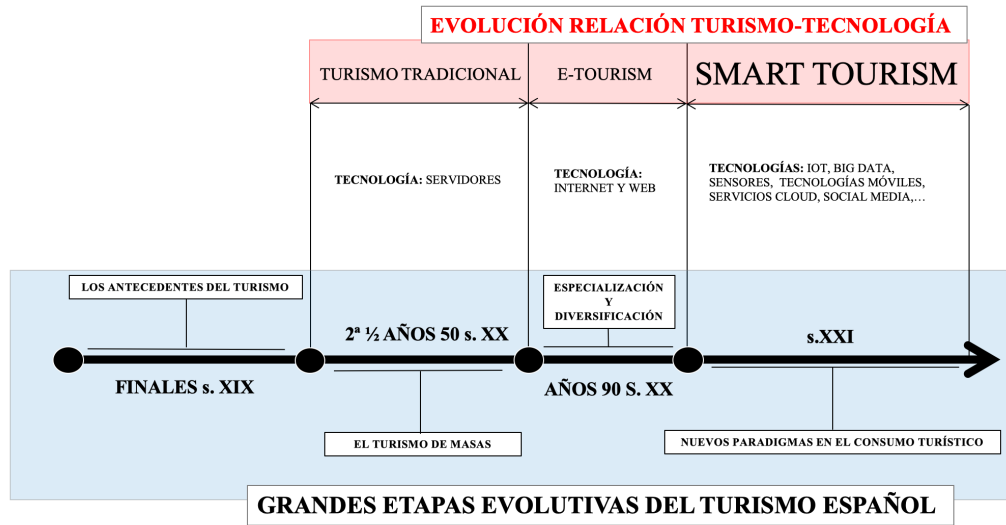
EVOLUCIÓN RELACIÓN TURISMO-TECNOLOGÍA

TURISMO TRADICIONAL

E-TOURISM

SMART TOURISM

TECNOLOGÍA: SERVIDORES

TECNOLOGÍA: INTERNET Y WEB

TECNOLOGÍAS: IOT, BIG DATA, SENSORES, TECNOLOGÍAS MÓVILES, SERVICIOS CLOUD, SOCIAL MEDIA,…

LOS ANTECEDENTES DEL TURISMO

ESPECIALIZACIÓN Y DIVERSIFICACIÓN

FINALES s. XIX

2ª ½ AÑOS 50 s. XX

AÑOS 90 S. XX

s.XXI

EL TURISMO DE MASAS

NUEVOS PARADIGMAS EN EL CONSUMO TURÍSTICO

GRANDES ETAPAS EVOLUTIVAS DEL TURISMO ESPAÑOL